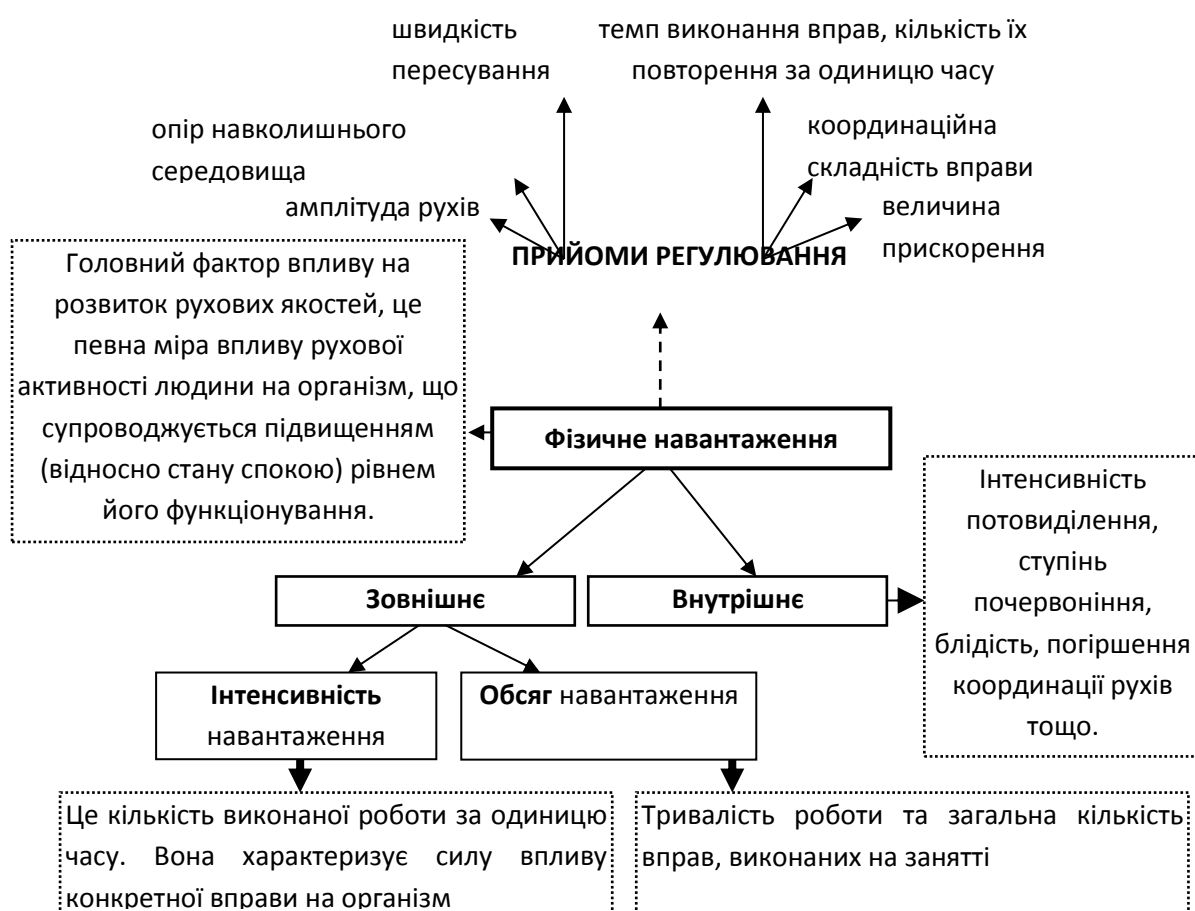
швидкість пересування

темп виконання вправ, кількість їх повторення за одиницю часу

опір навколишнього середовища

координаційна складність вправи

амплітуда рухів

величина прискорення

ПРИЙОМИ РЕГУЛЮВАННЯ

Головний фактор впливу на розвиток рухових якостей, це певна міра впливу рухової активності людини на організм, що супроводжується підвищенням (відносно стану спокою) рівнем його функціонування.

Фізичне навантаження

Інтенсивність потовиділення, ступінь почервоніння, блідість, погіршення координації рухів тощо.

Зовнішнє

Внутрішнє

Інтенсивність навантаження

Обсяг навантаження

Це кількість виконаної роботи за одиницю часу. Вона характеризує силу впливу конкретної вправи на організм

Тривалість роботи та загальна кількість вправ, виконаних на занятті